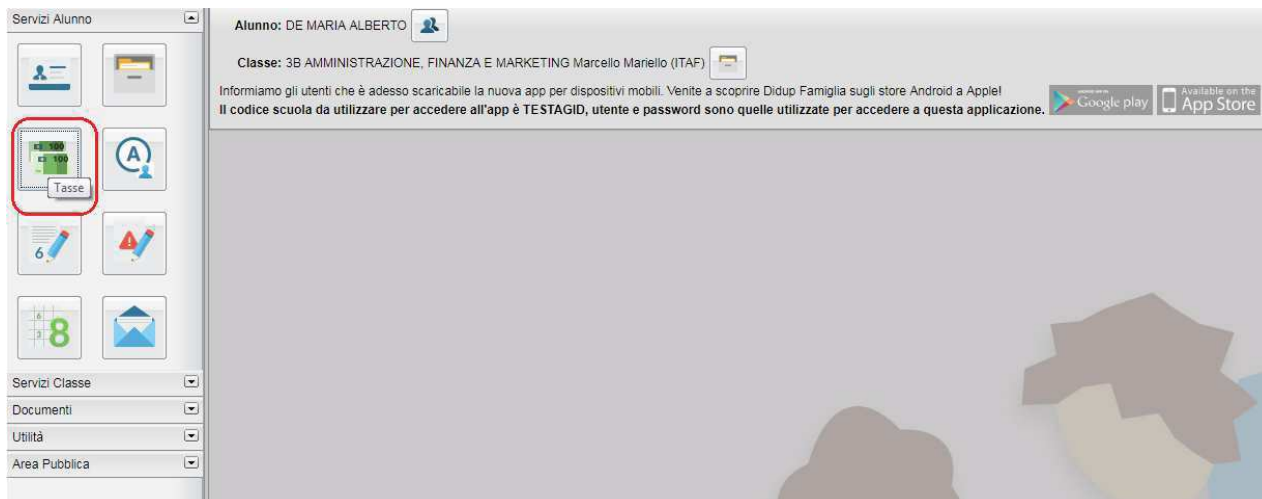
Servizi Alunno

100
100
Tasse

6

8

Servizi Classe
Documenti
Utilità
Area Pubblica

Alunno: DE MARIA ALBERTO

Classe: 3B AMMINISTRAZIONE, FINANZA E MARKETING Marcello Mariello (ITAF)

Informiamo gli utenti che è adesso scaricabile la nuova app per dispositivi mobili. Venite a scoprire Didup Famiglia sugli store Android a Apple!
Il codice scuola da utilizzare per accedere all'app è TESTAGID, utente e password sono quelle utilizzate per accedere a questa applicazione.

Google play
Available on the App Store